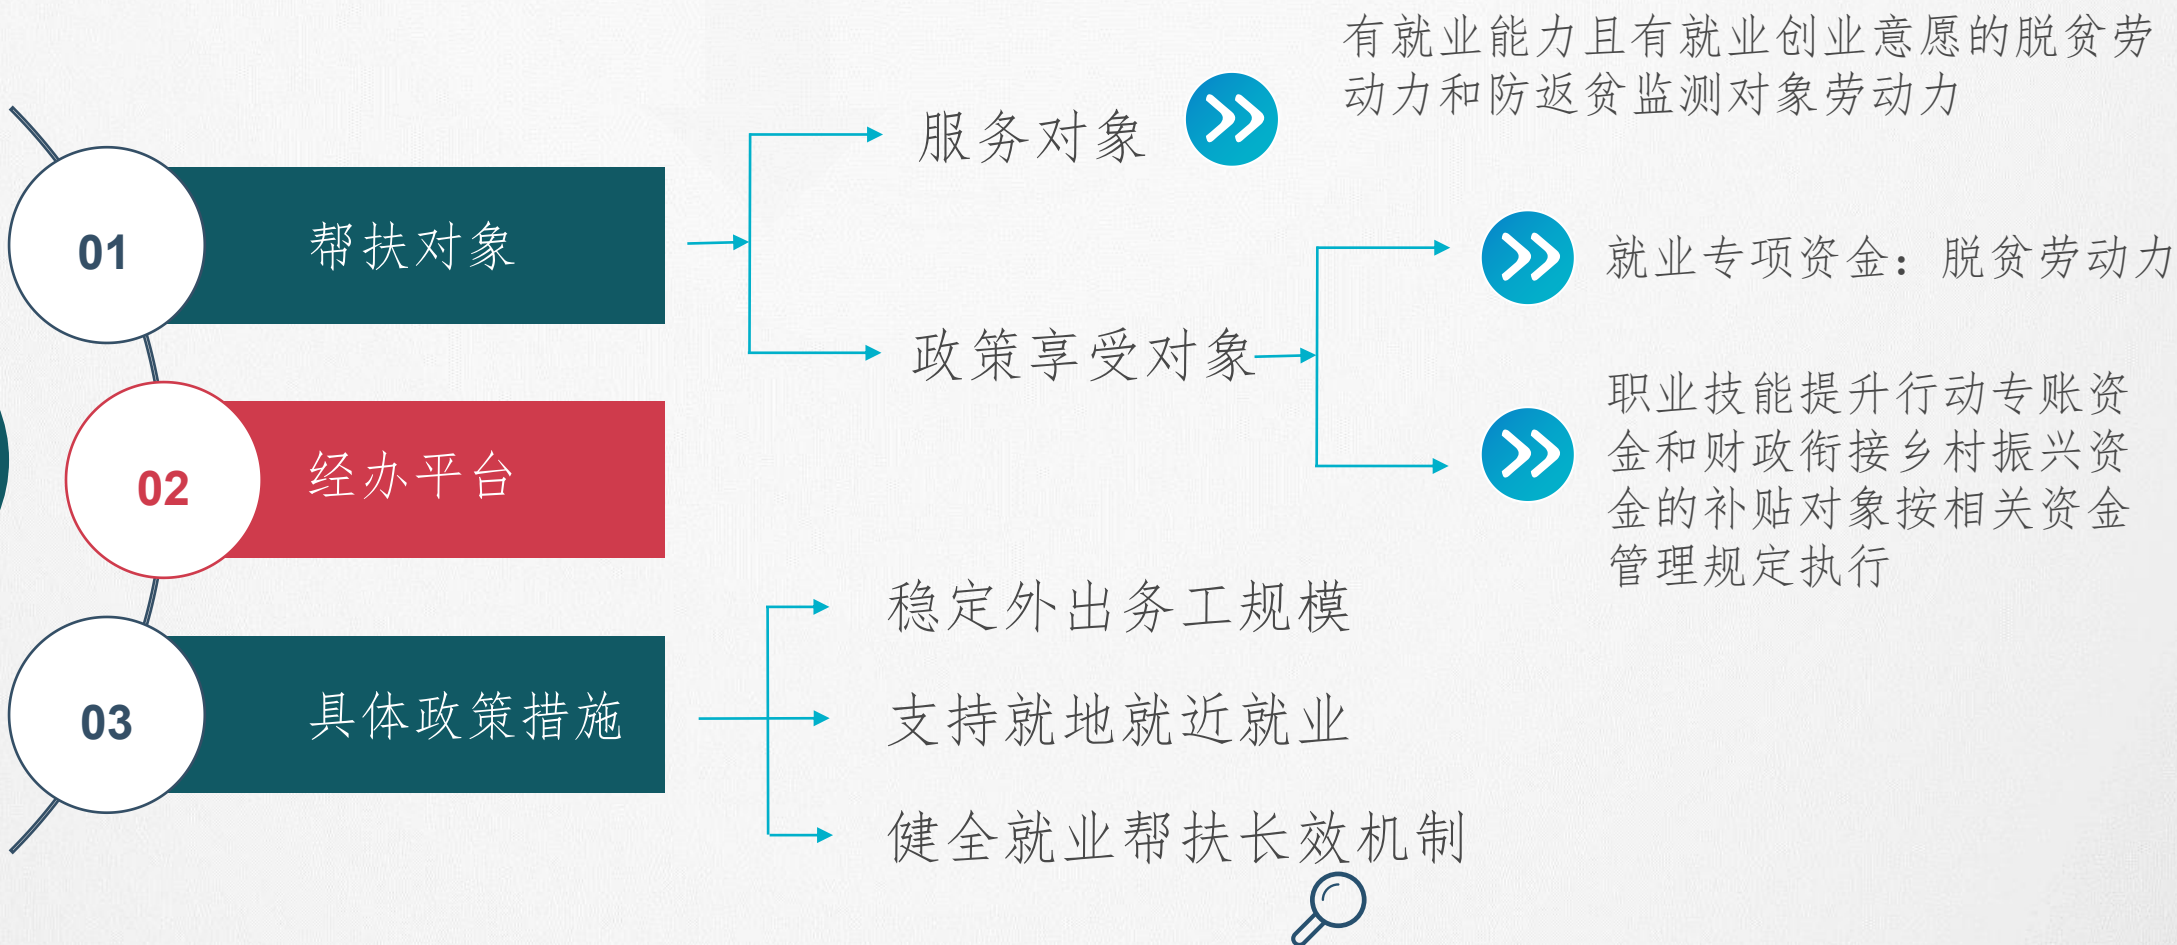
01

帮扶对象

服务对象

有就业能力且有就业创业意愿的脱贫劳动力和防返贫监测对象劳动力

政策享受对象

就业专项资金：脱贫劳动力

职业技能提升行动专账资金和财政衔接乡村振兴资金的补贴对象按相关资金管理规定执行

02

经办平台

03

具体政策措施

稳定外出务工规模

支持就地就近就业

健全就业帮扶长效机制